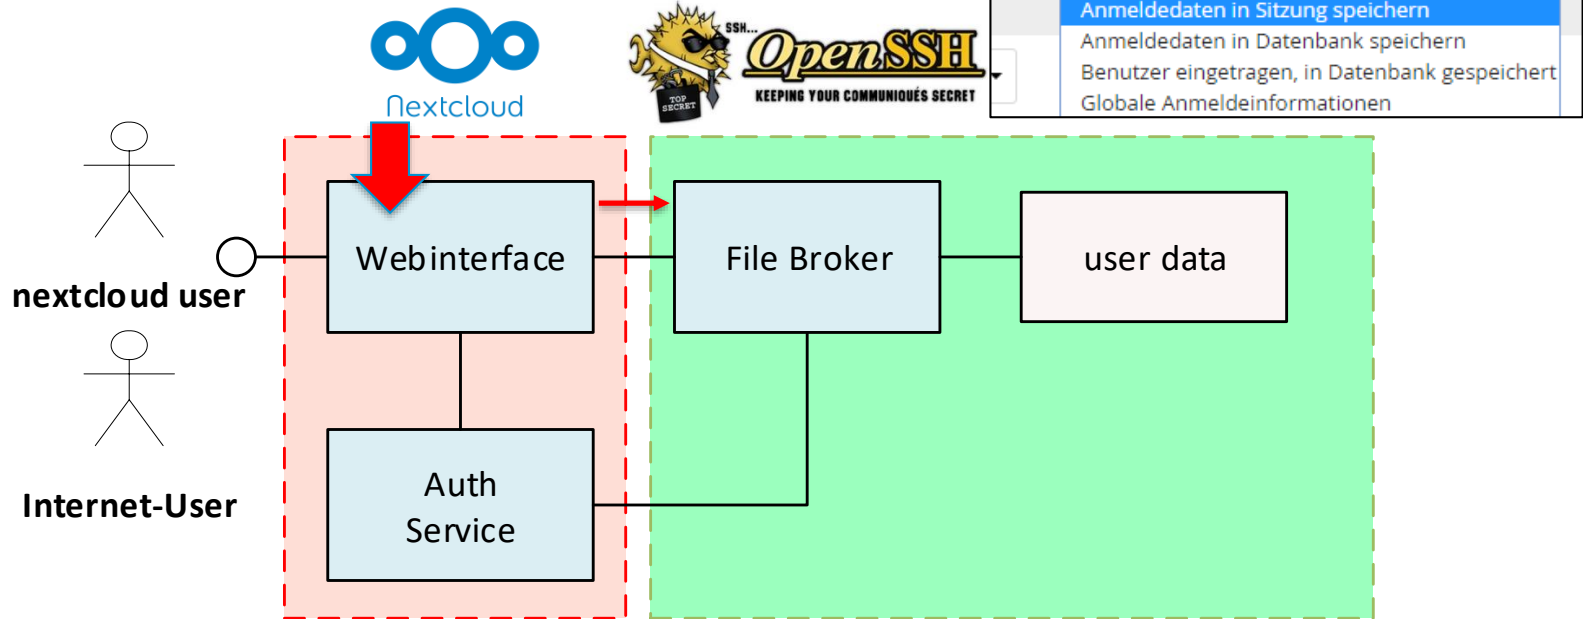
Nextcloud

SSH...
OpenSSH
TOP SECRET
KEEPING YOUR COMMUNIQUÉS SECRET

Anmeldedaten in Sitzung speichern
Anmeldedaten in Datenbank speichern
Benutzer eingetragen, in Datenbank gespeichert
Globale Anmeldeinformationen

nextcloud user

Internet-User

Webinterface

Auth Service

File Broker

user data